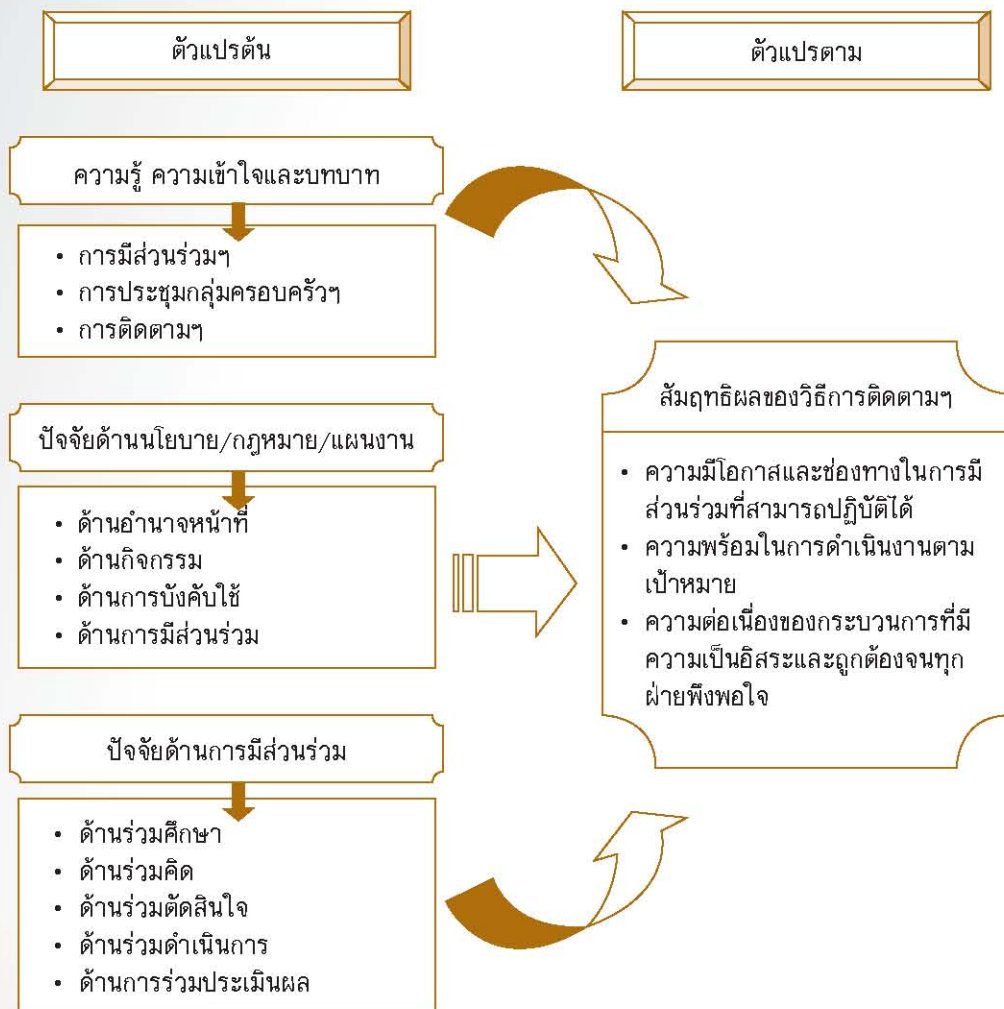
ตัวแปรต้น

ตัวแปรตาม

ความรู้ ความเข้าใจและบทบาท

• การมีส่วนร่วมฯ
• การประชุมกลุ่มครอบครัวฯ
• การติดตามฯ

ปัจจัยด้านนโยบาย/กฎหมาย/แผนงาน

• ด้านอำนาจหน้าที่
• ด้านกิจกรรม
• ด้านการบังคับใช้
• ด้านการมีส่วนร่วม

ปัจจัยด้านการมีส่วนร่วม

• ด้านร่วมศึกษา
• ด้านร่วมคิด
• ด้านร่วมตัดสินใจ
• ด้านร่วมดำเนินการ
• ด้านการร่วมประเมินผล

สัมฤทธิผลของวิธีการติดตามฯ

• ความมีโอกาสและช่องทางในการมีส่วนร่วมที่สามารถปฏิบัติได้
• ความพร้อมในการดำเนินงานตามเป้าหมาย
• ความต่อเนื่องของกระบวนการที่มีความเป็นอิสระและถูกต้องจนทุกฝ่ายพึงพอใจ